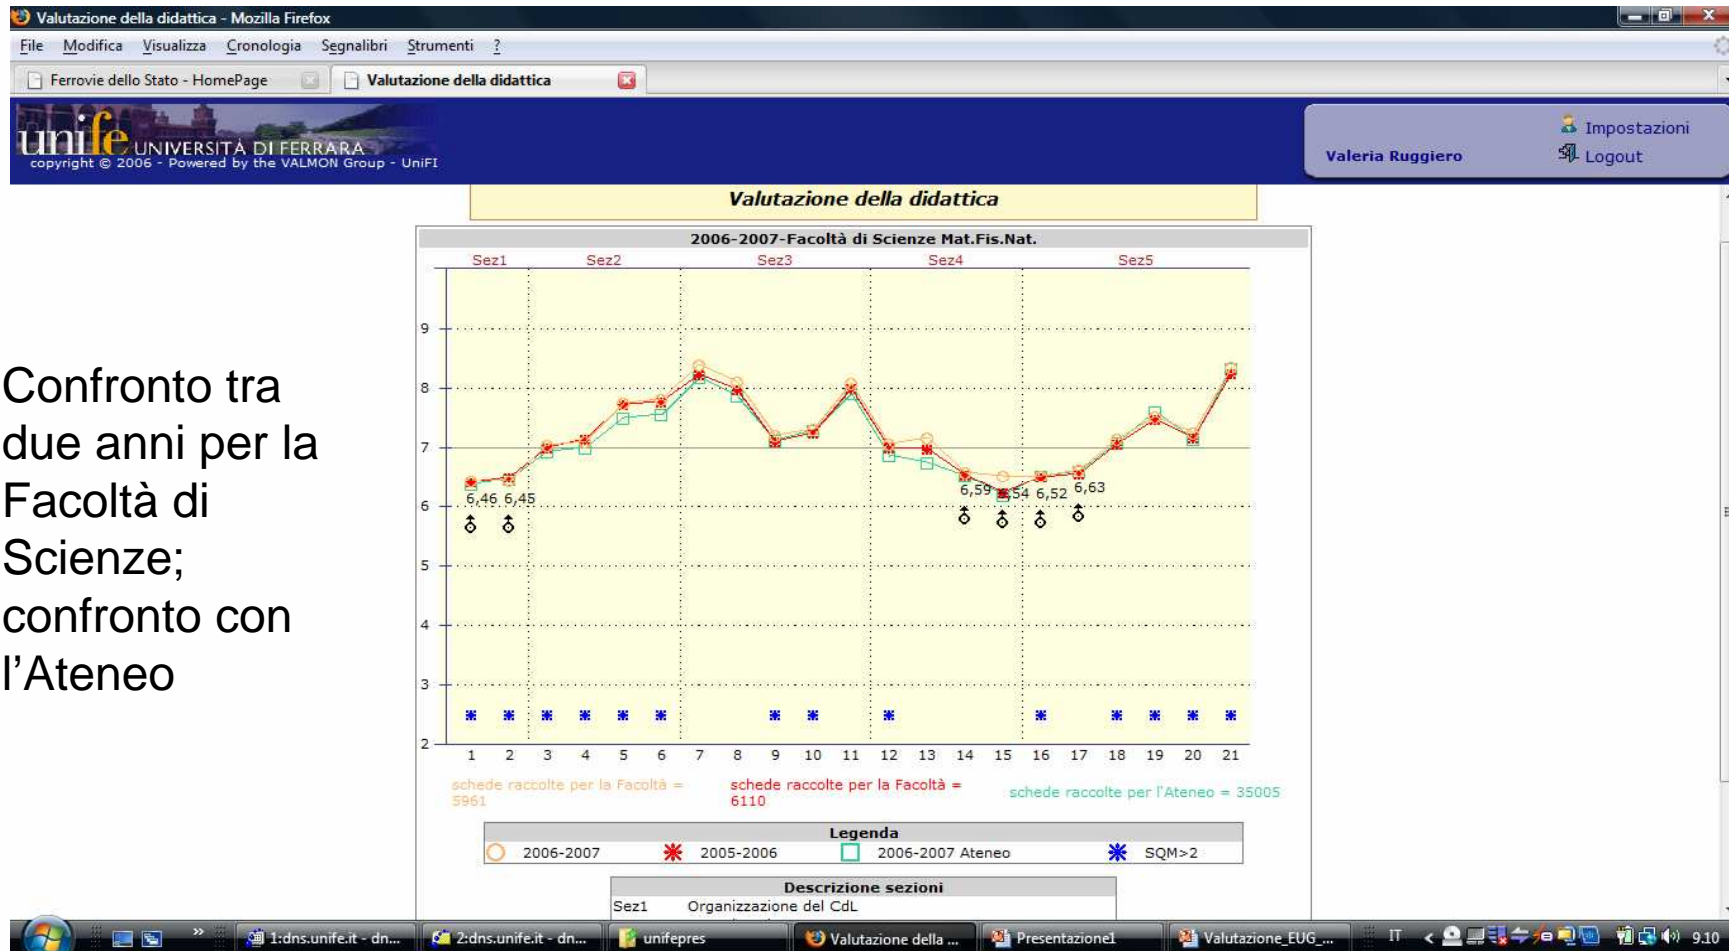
Valutazione della didattica - Mozilla Firefox

File Modifica Visualizza Cronologia Segnalibri Strumenti ?

Ferrovie dello Stato - HomePage

Valutazione della didattica

unife UNIVERSITÀ DI FERRARA
copyright © 2006 - Powered by the VALMON Group - UniFI

Valeria Ruggiero

Impostazioni

Logout

Valutazione della didattica

Confronto tra due anni per la Facoltà di Scienze; confronto con l'Ateneo

2006-2007-Facoltà di Scienze Mat.Fis.Nat.

Sez1 Sez2 Sez3 Sez4 Sez5

9
8
7
6
5
4
3
2

6,46 6,45

6,59 6,54 6,52 6,63

1 2 3 4 5 6 7 8 9 10 11 12 13 14 15 16 17 18 19 20 21

schede raccolte per la Facoltà = 5961

schede raccolte per la Facoltà = 6110

schede raccolte per l'Ateneo = 35005

Legenda

2006-2007 2005-2006 2006-2007 Ateneo SQM>2

Descrizione sezioni

Sez1 Organizzazione del CdL

1:dns.unife.it - dn... 2:dns.unife.it - dn... unifepres Valutazione della ... Presentazione1 Valutazione_EUG_... IT 9.10